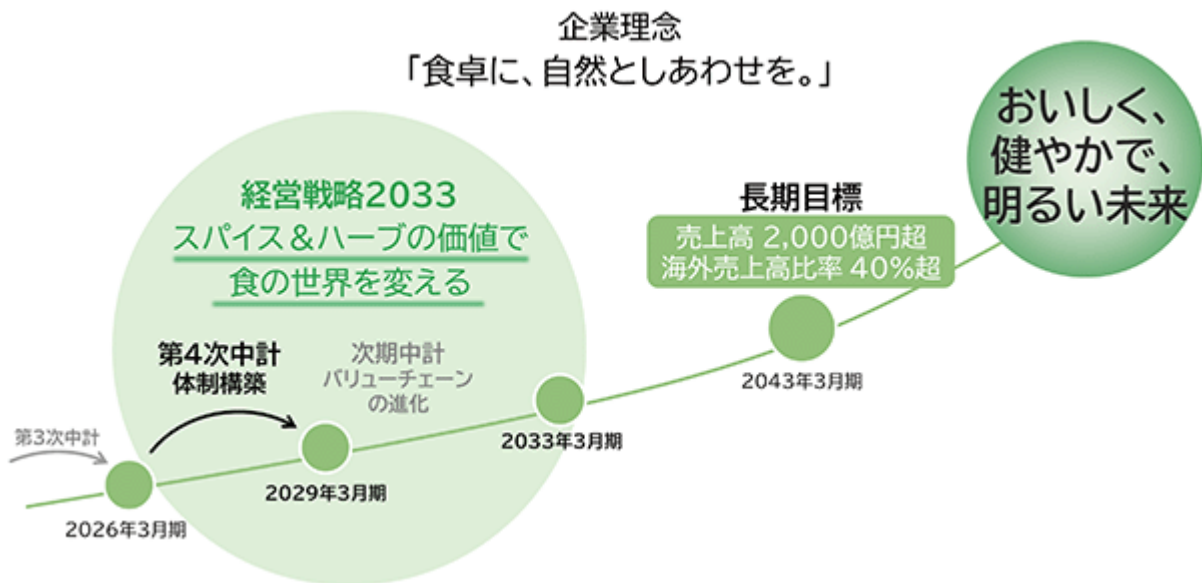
企業理念
「食卓に、自然としあわせを。」

おいしく、
健やかで、
明るい未来

経営戦略2033
スパイス＆ハーブの価値で
食の世界を変える

長期目標
売上高 2,000億円超
海外売上高比率 40%超

第4次中計
体制構築

次期中計
バリューチェーン
の進化

第3次中計

2026年3月期
2029年3月期
2033年3月期
2043年3月期